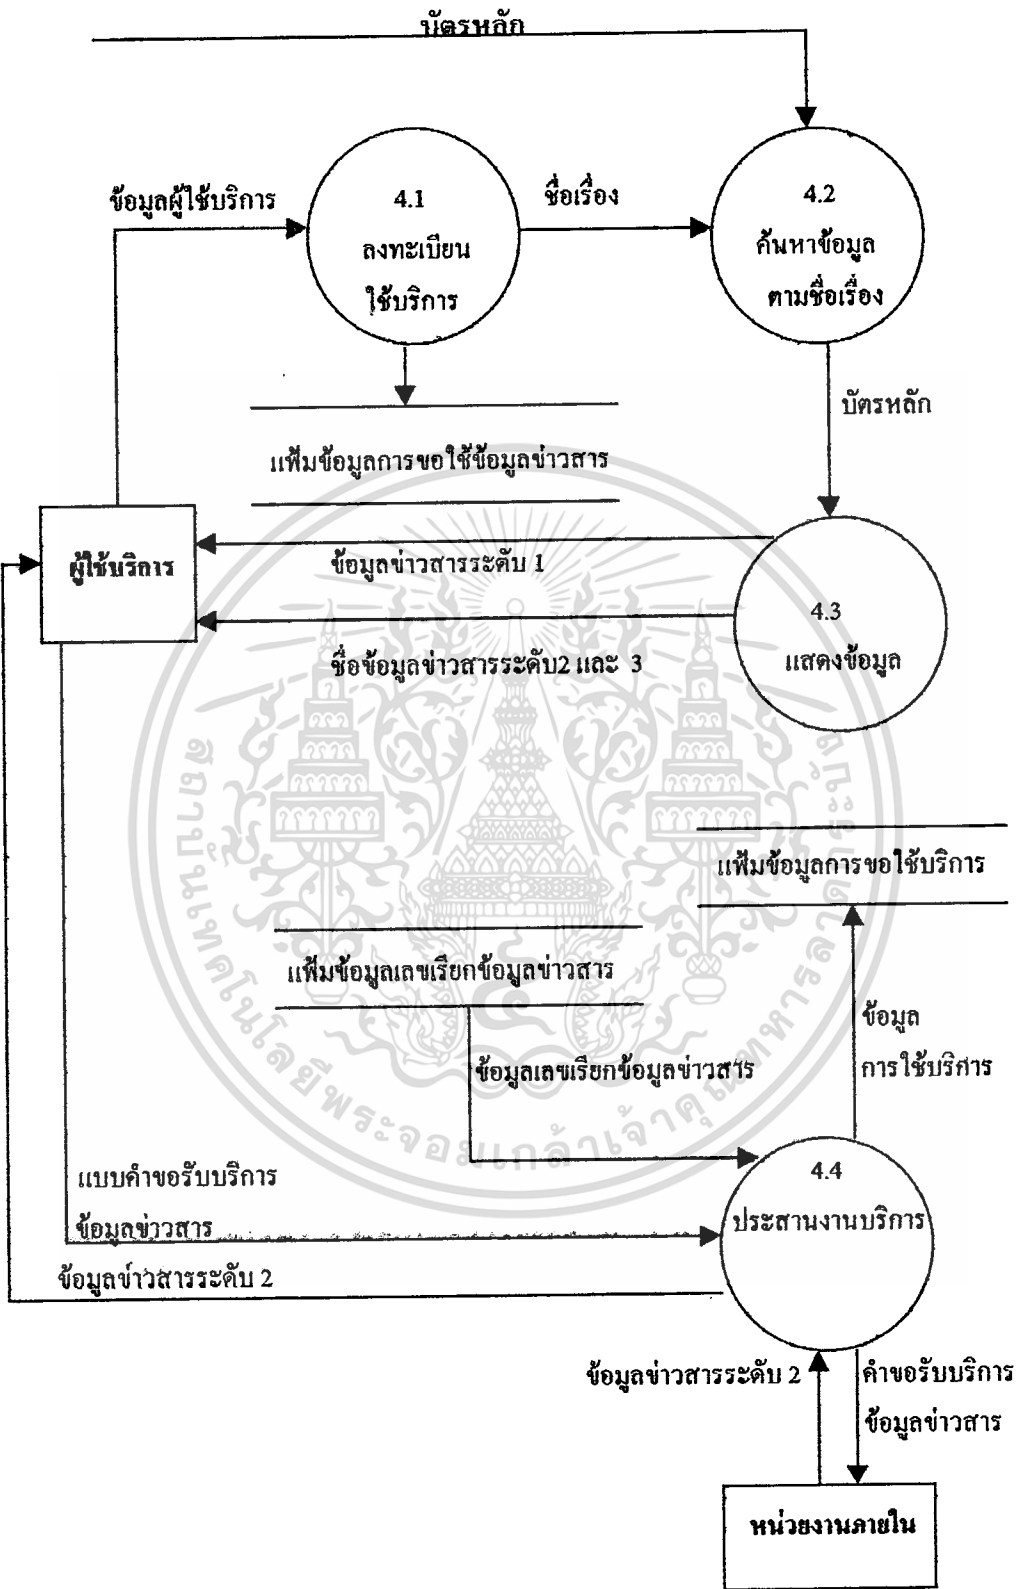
บัตรหลัก

ข้อมูลผู้ใช้บริการ

4.1
ลงทะเบียน
ใช้บริการ

ชื่อเรื่อง

4.2
ค้นหาข้อมูล
ตามชื่อเรื่อง

บัตรหลัก

แฟ้มข้อมูลการขอใช้ข้อมูลข่าวสาร

ผู้ใช้บริการ

ข้อมูลข่าวสารระดับ 1

ชื่อข้อมูลข่าวสารระดับ2 และ 3

4.3
แสดงข้อมูล

แฟ้มข้อมูลการขอใช้บริการ

แฟ้มข้อมูลเลขเรียกข้อมูลข่าวสาร

ข้อมูล
การใช้บริการ

ข้อมูลเลขเรียกข้อมูลข่าวสาร

แบบคำขอรับบริการ
ข้อมูลข่าวสาร

4.4
ประสานงานบริการ

ข้อมูลข่าวสารระดับ 2

ข้อมูลข่าวสารระดับ 2

คำขอรับบริการ
ข้อมูลข่าวสาร

หน่วยงานภายใน

สถาบันเทคโนโลยีพระจอมเกล้าเจ้าคุณทหารลาดกระบัง